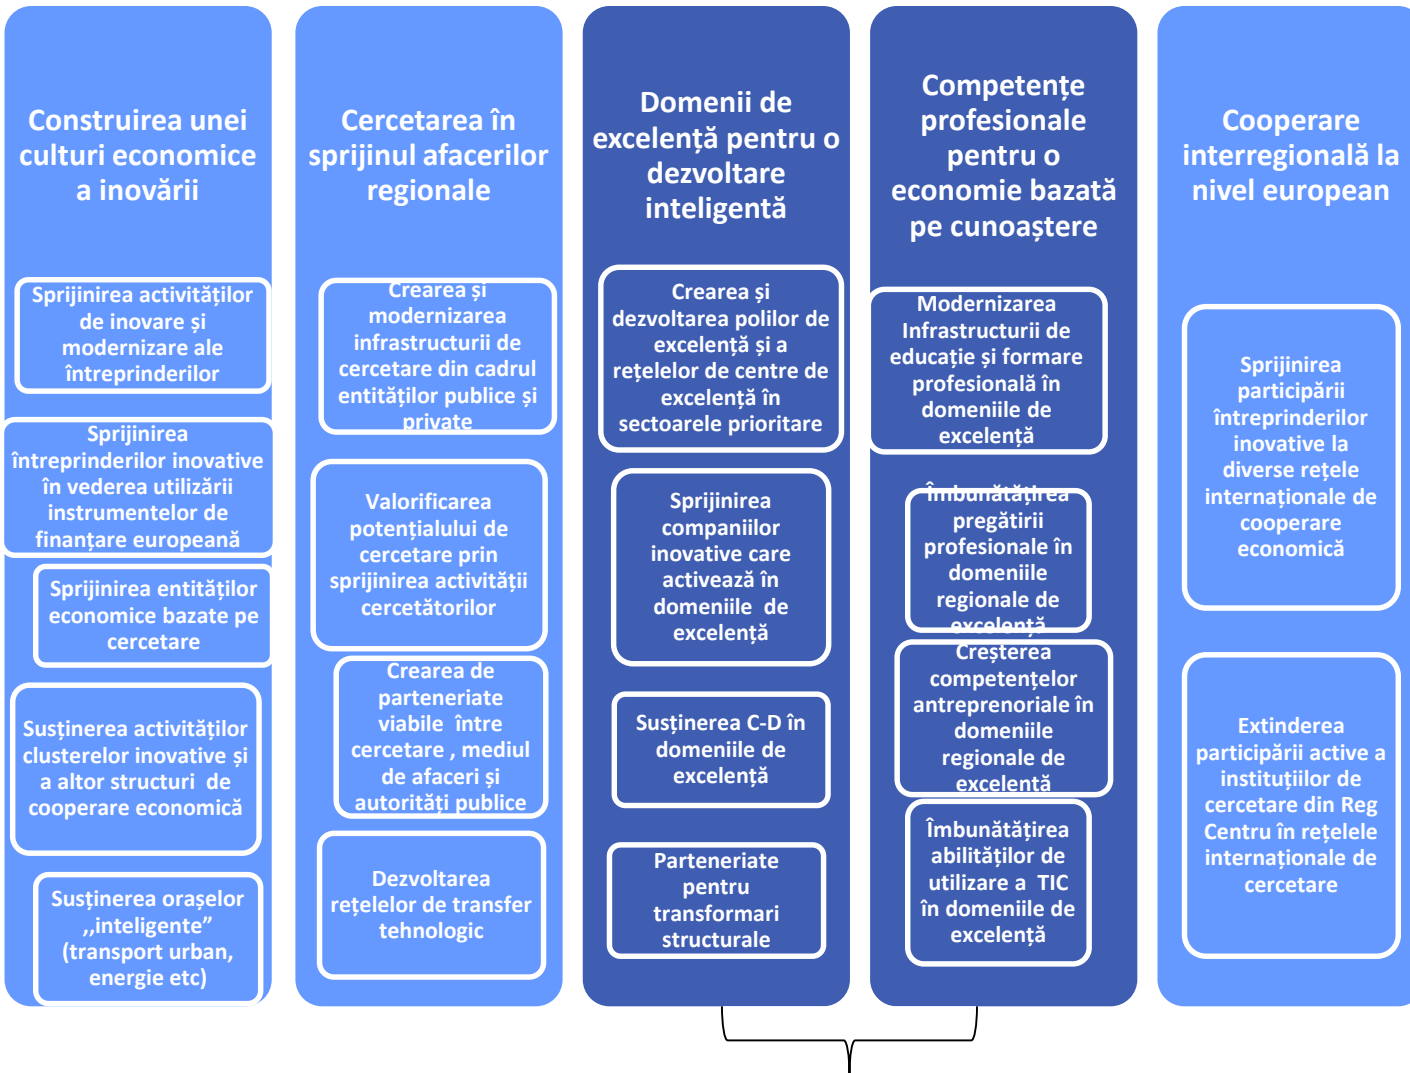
Construirea unei culturi economice a inovării

Sprijinirea activităților de inovare și modernizare ale întreprinderilor

Sprijinirea întreprinderilor inovative în vederea utilizării instrumentelor de finanțare europeană

Sprijinirea entităților economice bazate pe cercetare

Susținerea activităților clusterelor inovative și a altor structuri de cooperare economică

Susținerea orașelor ,,inteligente” (transport urban, energie etc)

Cercetarea în sprijinul afacerilor regionale

Crearea și modernizarea infrastructurii de cercetare din cadrul entităților publice și private

Valorificarea potențialului de cercetare prin sprijinirea activității cercetătorilor

Crearea de parteneriate viabile între cercetare , mediul de afaceri și autorități publice

Dezvoltarea rețelelor de transfer tehnologic

Domenii de excelență pentru o dezvoltare inteligentă

Crearea și dezvoltarea polilor de excelență și a rețelelor de centre de excelență în sectoarele prioritare

Sprijinirea companiilor inovative care activează în domeniile de excelență

Susținerea C-D în domeniile de excelență

Parteneriate pentru transformari structurale

Competențe profesionale pentru o economie bazată pe cunoaștere

Modernizarea Infrastructurii de educație și formare profesională în domeniile de excelență

Îmbunătățirea pregătirii profesionale în domeniile regionale de excelență

Creșterea competențelor antreprenoriale în domeniile regionale de excelență

Îmbunătățirea abilităților de utilizare a TIC în domeniile de excelență

Cooperare interregională la nivel european

Sprijinirea participării întreprinderilor inovative la diverse rețele internaționale de cooperare economică

Extinderea participării active a instituțiilor de cercetare din Reg Centru în rețelele internaționale de cercetare